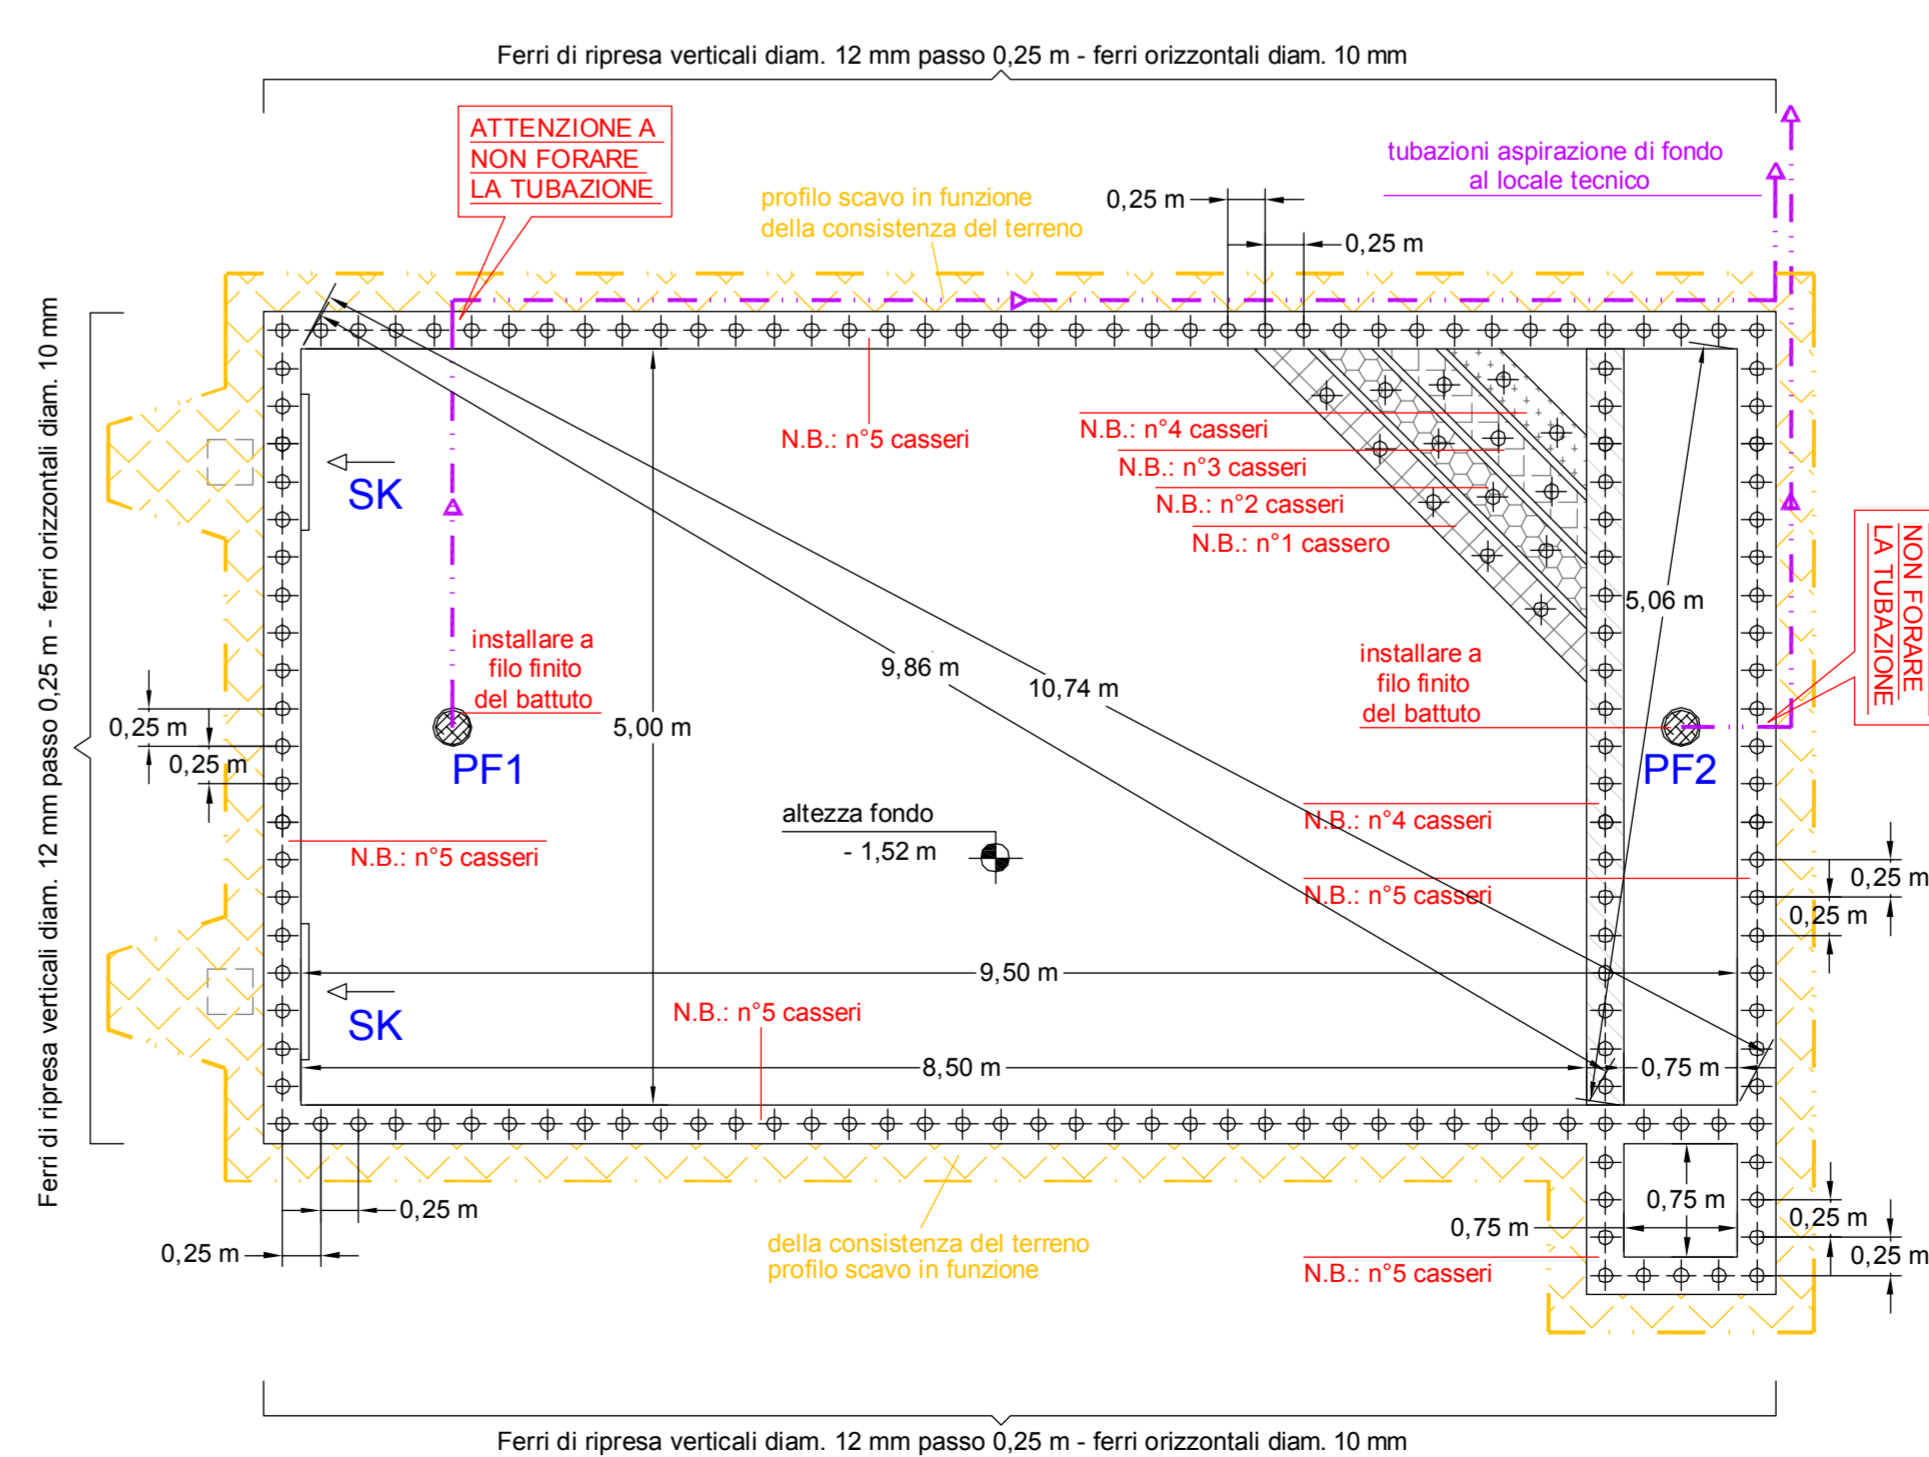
Ferri di ripresa verticali diam. 12 mm passo 0,25 m - ferri orizzontali diam. 10 mm

ATTENZIONE A NON FORARE LA TUBAZIONE

profilo scavo in funzione della consistenza del terreno

0,25 m

0,25 m

tubazioni aspirazione di fondo al locale tecnico

Ferri di ripresa verticali diam. 12 mm passo 0,25 m - ferri orizzontali diam. 10 mm

N.B.: n°5 casseri

N.B.: n°4 casseri

N.B.: n°3 casseri

N.B.: n°2 casseri

N.B.: n°1 cassero

SK

5,06 m

NON FORARE LA TUBAZIONE

installare a filo finito del battuto

9,86 m

10,74 m

installare a filo finito del battuto

0,25 m

0,25 m

5,00 m

PF1

PF2

altezza fondo

- 1,52 m

N.B.: n°4 casseri

N.B.: n°5 casseri

N.B.: n°5 casseri

0,25 m

0,25 m

9,50 m

SK

N.B.: n°5 casseri

8,50 m

0,75 m

0,75 m

0,25 m

0,25 m

0,75 m

0,25 m

0,25 m

della consistenza del terreno profilo scavo in funzione

N.B.: n°5 casseri

Ferri di ripresa verticali diam. 12 mm passo 0,25 m - ferri orizzontali diam. 10 mm